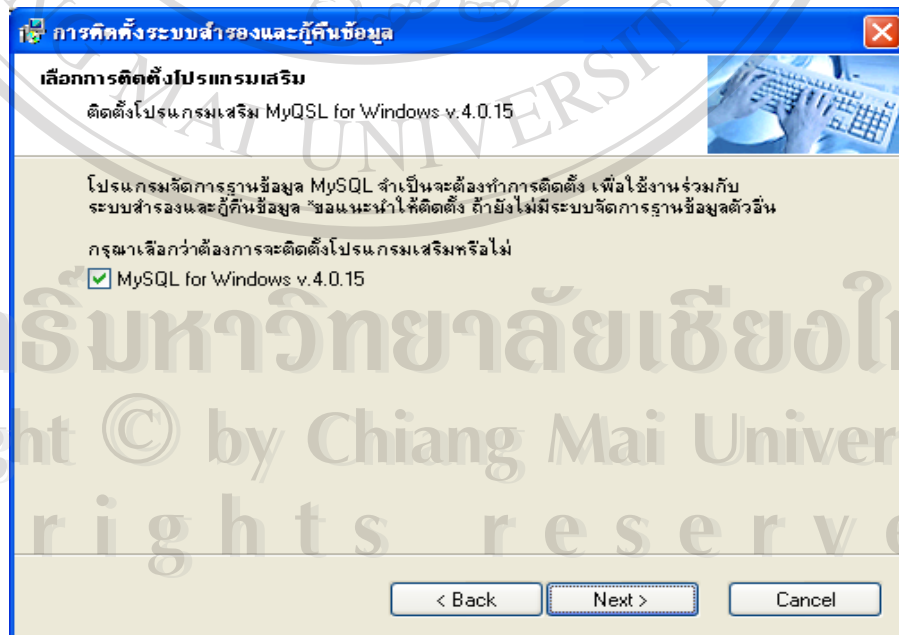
การติดตั้งระบบสำรองและกู้คืนข้อมูล

เลือกการติดตั้งโปรแกรมเสริม

ติดตั้งโปรแกรมเสริม MyQSL for Windows v.4.0.15

UNIVERSITY

โปรแกรมจัดการฐานข้อมูล MySQL จำเป็นจะต้องทำการติดตั้ง เพื่อใช้งานร่วมกับระบบสำรองและกู้คืนข้อมูล *ขอแนะนำให้ติดตั้ง ถ้ายังไม่มีระบบจัดการฐานข้อมูลตัวอื่น

กรุณาเลือกว่าต้องการจะติดตั้งโปรแกรมเสริมหรือไม่

MySQL for Windows v.4.0.15

ลิขสิทธิ์มหาวิทยาลัยเชียงใหม่

Copyright © by Chiang Mai University

All rights reserved

< Back

Next >

Cancel